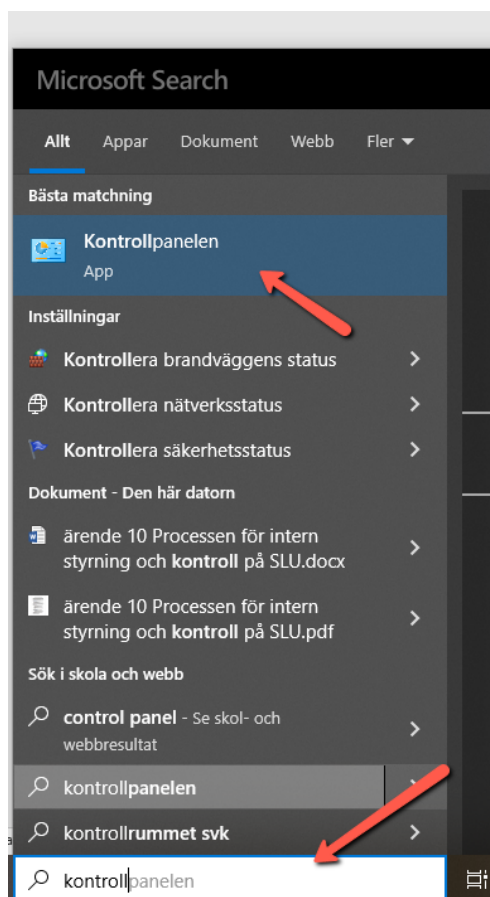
Microsoft Search

Allt Appar Dokument Webb Fler

Bästa matchning

Kontrollpanelen
App

Inställningar

Kontrollera brandväggens status

Kontrollera nätverksstatus

Kontrollera säkerhetsstatus

Dokument - Den här datorn

ärende 10 Processen för intern styrning och kontroll på SLU.docx

ärende 10 Processen för intern styrning och kontroll på SLU.pdf

Sök i skola och webb

control panel - Se skol- och webbresultat

kontrollpanelen

kontrollrummet svk

kontrollpanelen